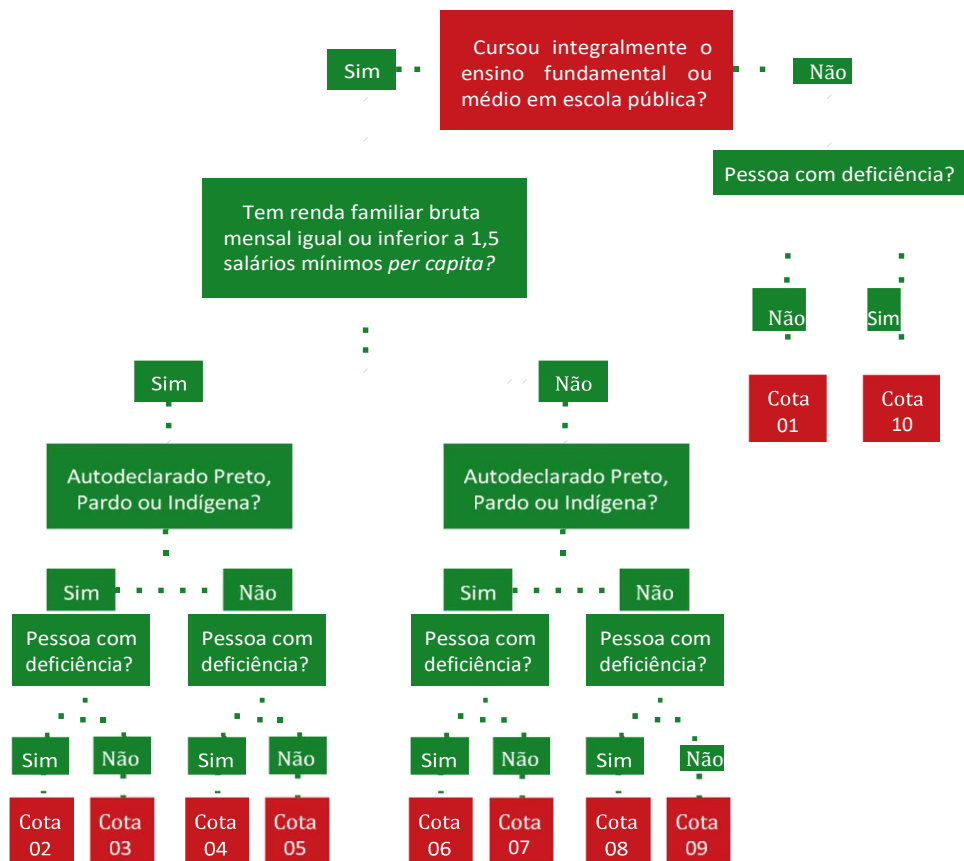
Sim

Cursou integralmente o ensino fundamental ou médio em escola pública?

Não

Pessoa com deficiência?

Tem renda familiar bruta mensal igual ou inferior a 1,5 salários mínimos *per capita?*

Não

Sim

Cota 01

Cota 10

Sim

Não

Autodeclarado Preto, Pardo ou Indígena?

Autodeclarado Preto, Pardo ou Indígena?

Sim

Não

Sim

Não

Pessoa com deficiência?

Pessoa com deficiência?

Pessoa com deficiência?

Pessoa com deficiência?

Sim

Não

Sim

Não

Sim

Não

Sim

Não

Cota 02

Cota 03

Cota 04

Cota 05

Cota 06

Cota 07

Cota 08

Cota 09